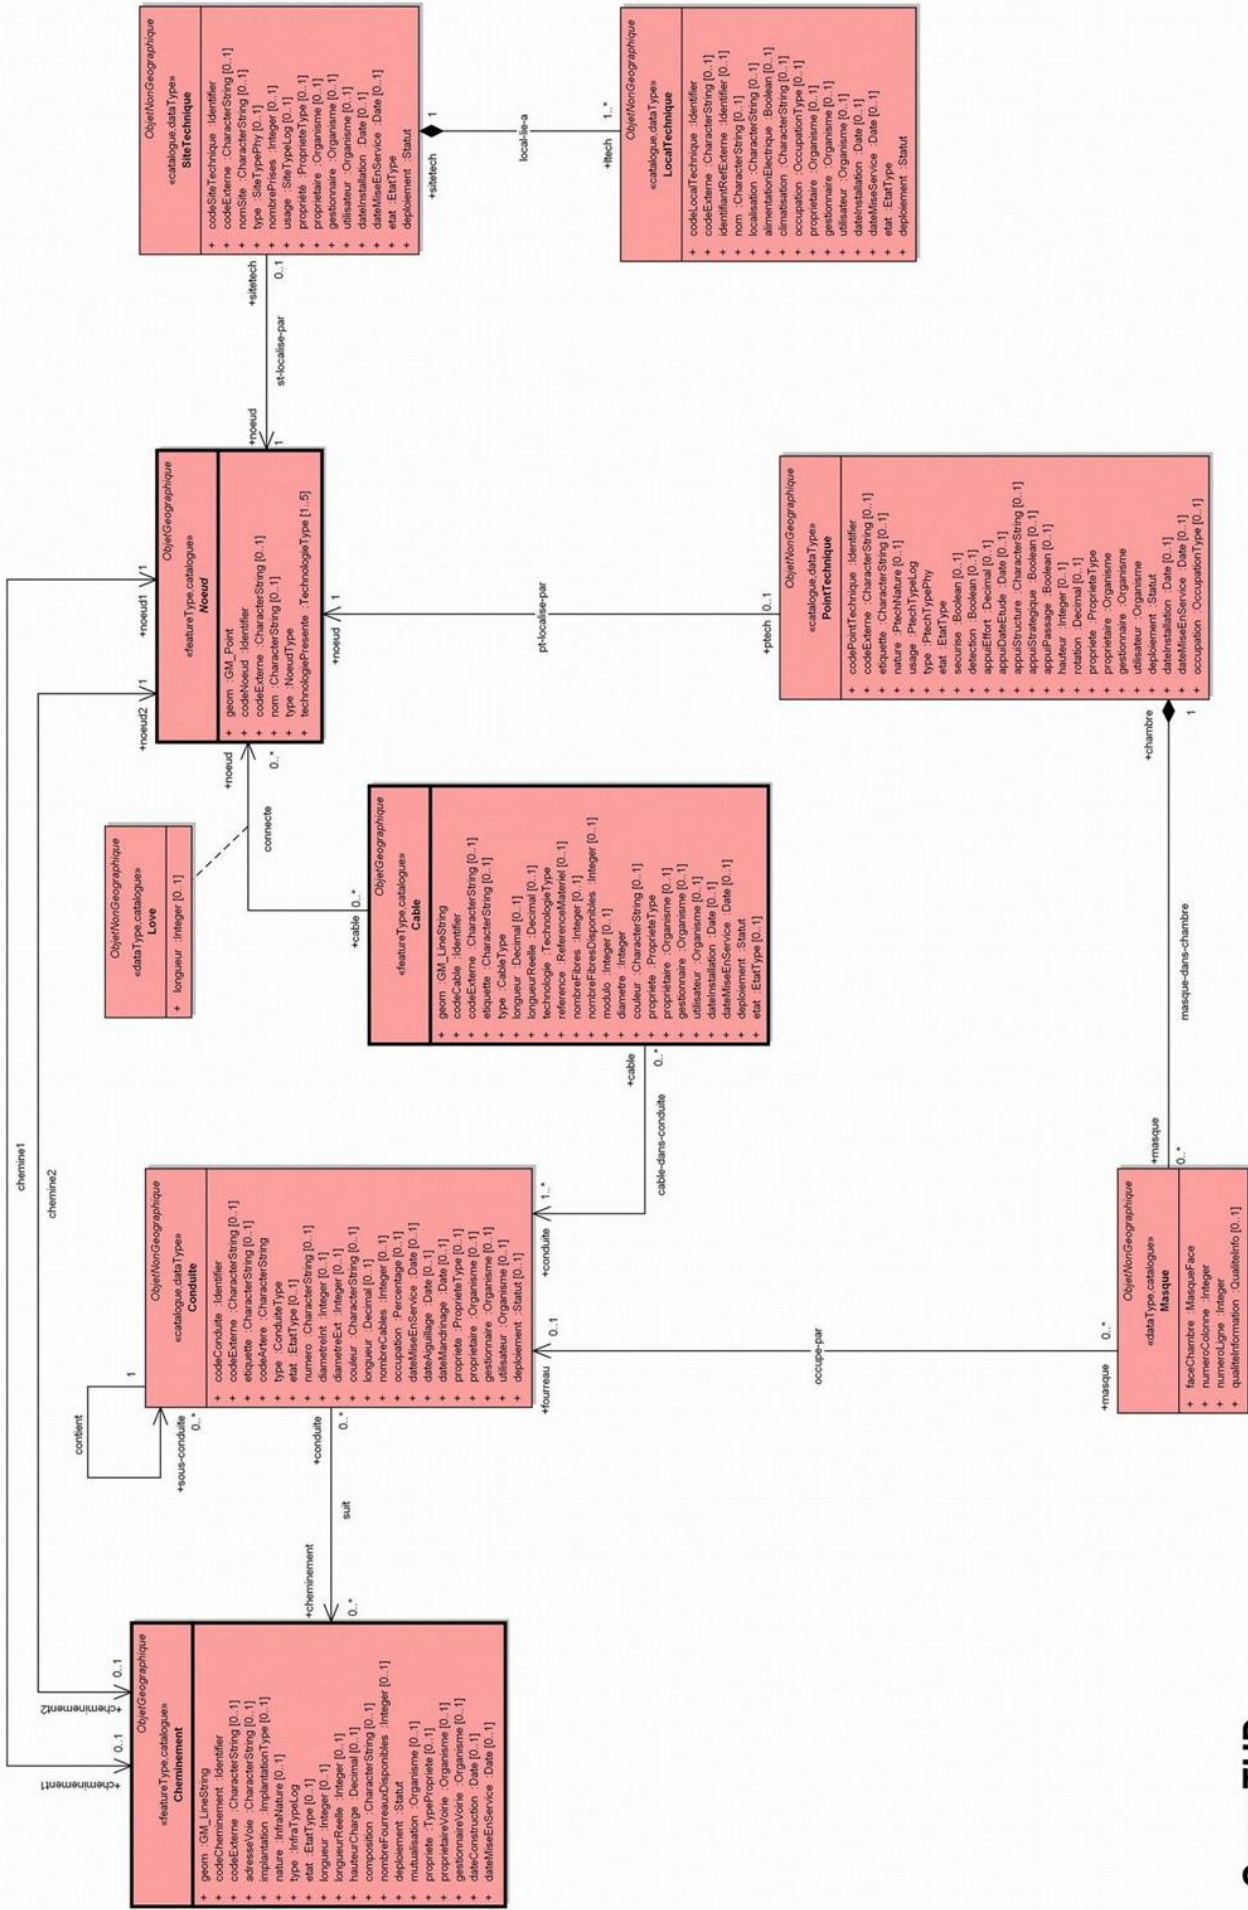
ObjetNonGeographique
«catalogue.dataType»
SiteTechnique

+ codeSiteTechnique :Identifier
+ codeExterne :CharacterString [0..1]
+ nomSite :CharacterString [0..1]
+ type :SiteTypePhy [0..1]
+ nombrePrises :Integer [0..1]
+ usage :SiteTypeLog [0..1]
+ propriete :ProprieteType [0..1]
+ proprietaire :Organisme [0..1]
+ gestionnaire :Organisme [0..1]
+ utilisateur :Organisme [0..1]
+ dateInstallation :Date [0..1]
+ dateMiseEnService :Date [0..1]
+ etat :EtatType
+ deploiement :Statut

+sitetech 1
local-lie-a
+ltech 1..*

ObjetNonGeographique
«catalogue.dataType»
LocalTechnique

+ codeLocalTechnique :Identifier
+ codeExterne :CharacterString [0..1]
+ identifiantRefExterne :Identifier [0..1]
+ nom :CharacterString [0..1]
+ localisation :CharacterString [0..1]
+ alimentationElectrique :Boolean [0..1]
+ climatisation :CharacterString [0..1]
+ occupation :OccupationType [0..1]
+ proprietaire :Organisme [0..1]
+ gestionnaire :Organisme [0..1]
+ utilisateur :Organisme [0..1]
+ dateInstallation :Date [0..1]
+ dateMiseService :Date [0..1]
+ etat :EtatType
+ deploiement :Statut

+sitetech 0..1
st-localise-par
+noeud 1

ObjetGeographique
«featureType.catalogue»
Noeud

+ geom :GM_Point
+ codeNoeud :Identifier
+ codeExterne :CharacterString [0..1]
+ nom :CharacterString [0..1]
+ type :NoeudType
+ technologiePresente :TechnologieType [1..5]

+noeud1 1
+noeud2 1
+noeud 1
pt-localise-par
+ptech 0..1

ObjetNonGeographique
«catalogue.dataType»
PointTechnique

+ codePointTechnique :Identifier
+ codeExterne :CharacterString [0..1]
+ etiquette :CharacterString [0..1]
+ nature :PtechNature [0..1]
+ usage :PtechTypeLog
+ type :PtechTypePhy
+ etat :EtatType
+ securise :Boolean [0..1]
+ detection :Boolean [0..1]
+ appuiEffort :Decimal [0..1]
+ appuiDateEtude :Date [0..1]
+ appuiStructure :CharacterString [0..1]
+ appuiStrategique :Boolean [0..1]
+ appuiPassage :Boolean [0..1]
+ hauteur :Integer [0..1]
+ rotation :Decimal [0..1]
+ propriete :ProprieteType
+ proprietaire :Organisme
+ gestionnaire :Organisme
+ utilisateur :Organisme
+ deploiement :Statut
+ dateInstallation :Date [0..1]
+ dateMiseEnService :Date [0..1]
+ occupation :OccupationType [0..1]

+chambre 1
masque-dans-chambre
+masque 0..*

+noeud 0..*
connecte
+cable 0..*

ObjetNonGeographique
«dataType.catalogue»
Love

+ longueur :Integer [0..1]

ObjetGeographique
«featureType.catalogue»
Cable

+ geom :GM_LineString
+ codeCable :Identifier
+ codeExterne :CharacterString [0..1]
+ etiquette :CharacterString [0..1]
+ type :CableType
+ longueur :Decimal [0..1]
+ longueurReelle :Decimal [0..1]
+ technologie :TechnologieType
+ reference :ReferenceMateriel [0..1]
+ nombreFibres :Integer [0..1]
+ nombreFibresDisponibles :Integer [0..1]
+ modulo :Integer [0..1]
+ diametre :Integer
+ couleur :CharacterString [0..1]
+ propriete :ProprieteType
+ proprietaire :Organisme [0..1]
+ gestionnaire :Organisme [0..1]
+ utilisateur :Organisme [0..1]
+ dateInstallation :Date [0..1]
+ dateMiseEnService :Date [0..1]
+ deploiement :Statut
+ etat :EtatType [0..1]

+cable 0..*
cable-dans-conduite
+conduite 1..*

chemine1
chemine2

ObjetNonGeographique
«catalogue.dataType»
Conduite

+ codeConduite :Identifier
+ codeExterne :CharacterString [0..1]
+ etiquette :CharacterString [0..1]
+ codeArtere :CharacterString
+ type :ConduiteType
+ etat :EtatType [0..1]
+ numero :CharacterString [0..1]
+ diametreInt :Integer [0..1]
+ diametreExt :Integer [0..1]
+ couleur :CharacterString [0..1]
+ longueur :Decimal [0..1]
+ nombreCables :Integer [0..1]
+ occupation :Percentage [0..1]
+ dateMiseEnService :Date [0..1]
+ dateAiguillage :Date [0..1]
+ dateMandrinage :Date [0..1]
+ propriete :ProprieteType [0..1]
+ proprietaire :Organisme [0..1]
+ gestionnaire :Organisme [0..1]
+ utilisateur :Organisme [0..1]
+ deploiement :Statut [0..1]

contient 1
+sous-conduite 0..*
+fourreau 0..1
occupe-par
+masque 0..*

ObjetNonGeographique
«dataType.catalogue»
Masque

+ faceChambre :MasqueFace
+ numeroColonne :Integer
+ numeroLigne :Integer
+ qualiteInformation :QualiteInfo [0..1]

+conduite 0..*
suit
+cheminement 0..*

ObjetGeographique
«featureType.catalogue»
Cheminement

+ geom :GM_LineString
+ codeCheminement :Identifier
+ codeExterne :CharacterString [0..1]
+ adresseVoie :CharacterString [0..1]
+ implantation :ImplantationType [0..1]
+ nature :InfraNature [0..1]
+ type :InfraTypeLog
+ etat :EtatType [0..1]
+ longueur :Integer [0..1]
+ longueurReelle :Integer [0..1]
+ hauteurCharge :Decimal [0..1]
+ composition :CharacterString [0..1]
+ nombreFourreauxDisponibles :Integer [0..1]
+ deploiement :Statut
+ mutualisation :Organisme [0..1]
+ propriete :TypePropriete [0..1]
+ proprietaireVoie :Organisme [0..1]
+ gestionnaireVoie :Organisme [0..1]
+ dateConstruction :Date [0..1]
+ dateMiseEnService :Date [0..1]

+cheminement1 0..1
+cheminement2 0..1